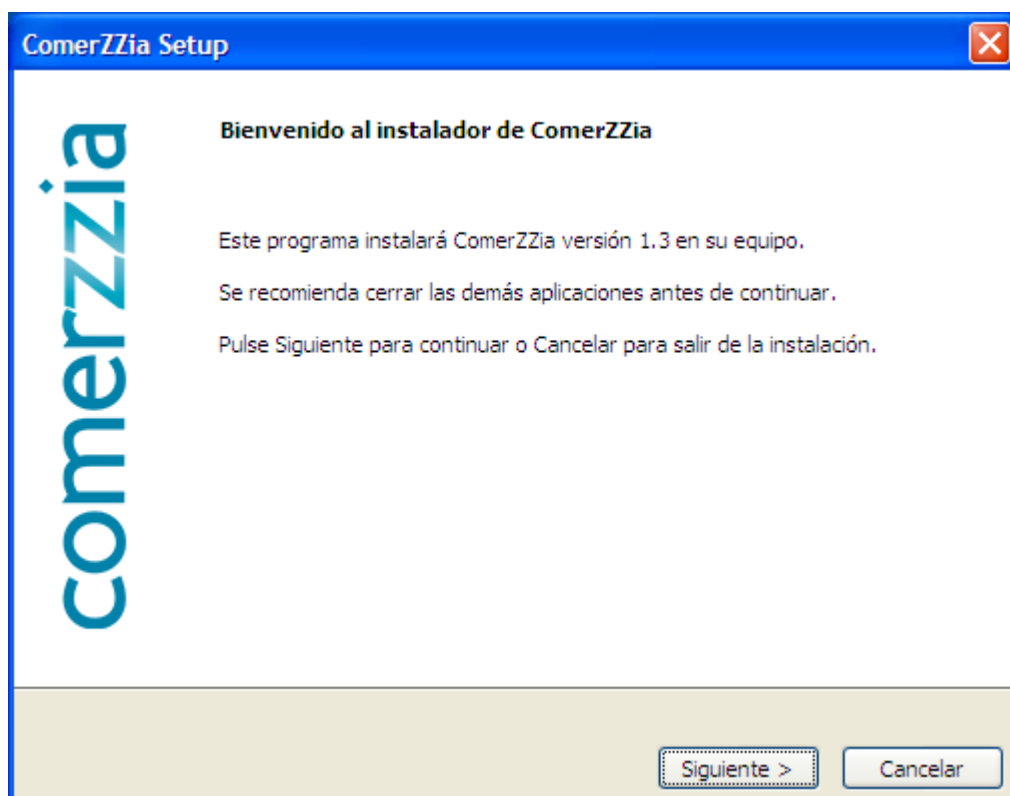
ComerZZia Setup

comerzzia

Bienvenido al instalador de ComerZZia

Este programa instalará ComerZZia versión 1.3 en su equipo.

Se recomienda cerrar las demás aplicaciones antes de continuar.

Pulse Siguiente para continuar o Cancelar para salir de la instalación.

Siguiente >

Cancelar